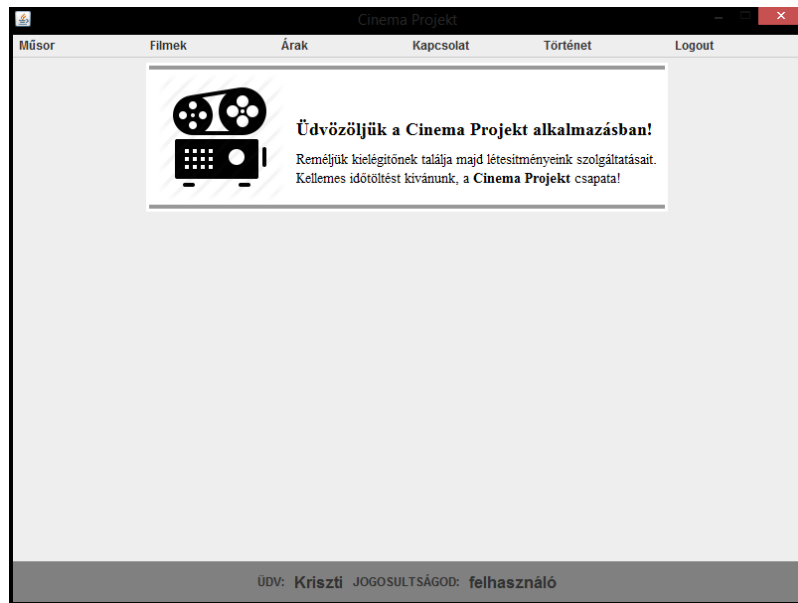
Cinema Projekt

Műsor Filmek Árak Kapcsolat Történet Logout

Üdvözöljük a Cinema Projekt alkalmazásban!

Reméljük kielégítőnek találja majd létesítményeink szolgáltatásait. Kellemes időtöltést kívánunk, a Cinema Projekt csapata!

ÜDV: Kriszti JOGOSULTSÁGOD: felhasználó